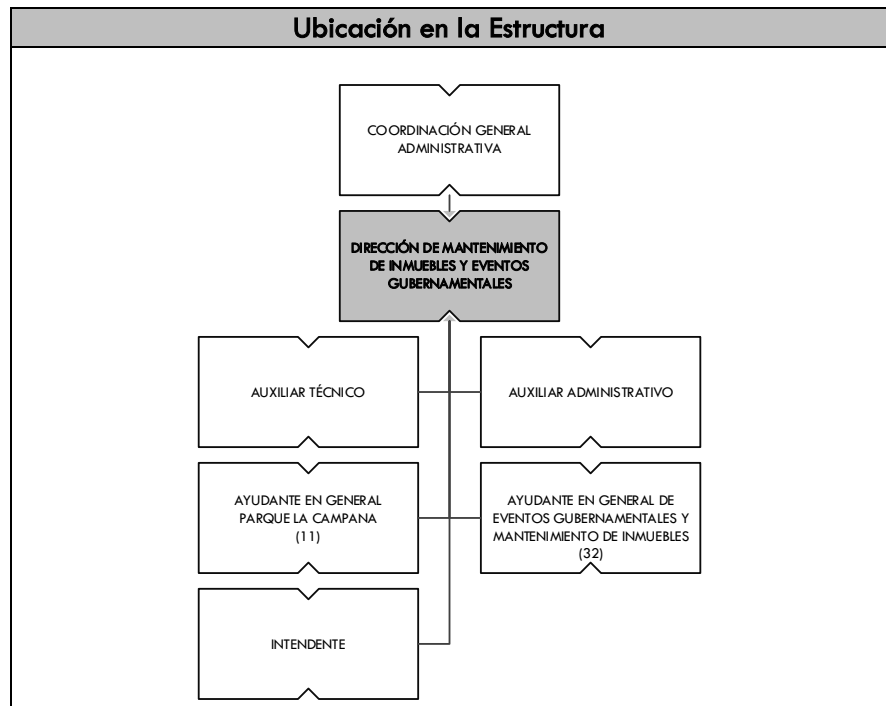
Ubicación en la Estructura

COORDINACIÓN GENERAL ADMINISTRATIVA

DIRECCIÓN DE MANTENIMIENTO DE INMUEBLES Y EVENTOS GUBERNAMENTALES

AUXILIAR TÉCNICO

AUXILIAR ADMINISTRATIVO

AYUDANTE EN GENERAL PARQUE LA CAMPANA (11)

AYUDANTE EN GENERAL DE EVENTOS GUBERNAMENTALES Y MANTENIMIENTO DE INMUEBLES (32)

INTENDENTE